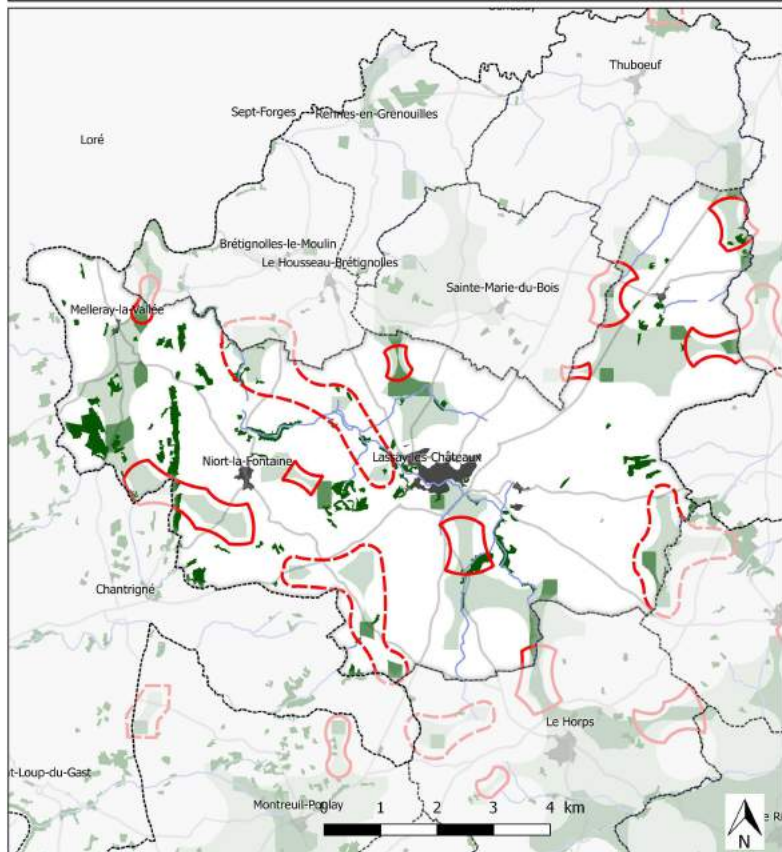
Thuboeuf

Sept-Forges

Rennes-en-Grenouilles

Loré

Brétignolles-le-Moulin

Le Housseau-Brétignolles

Sainte-Marie-du-Bois

Melleray-la-Vallée

Niort-la-Fontaine

Lassay-les-Châteaux

Chantrigné

Le Horps

nt-Loup-du-Gast

Montreuil-Poulay

1 2 3 4 km

N

e R